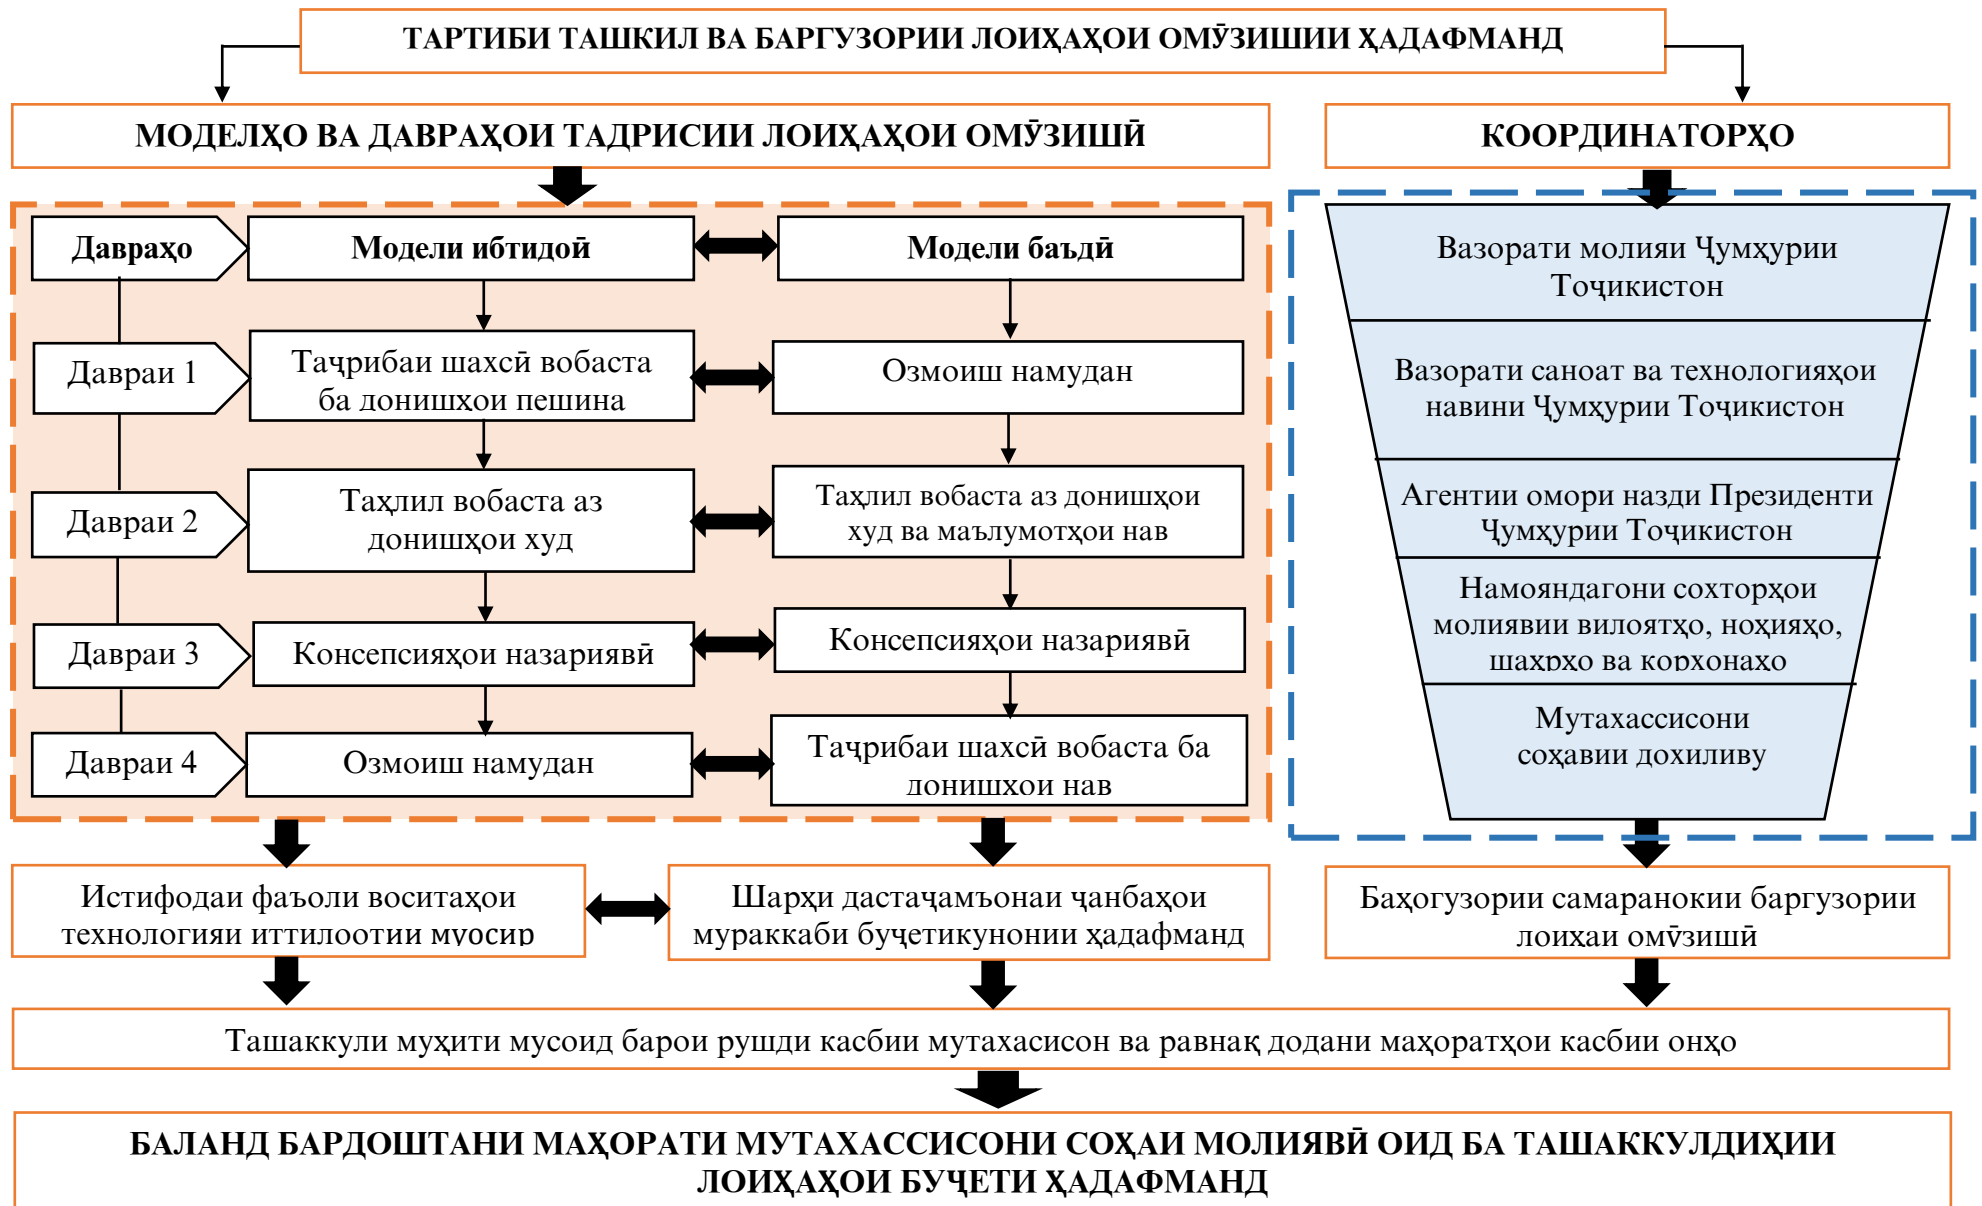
ТАРТИБИ ТАШКИЛ ВА БАРГУЗОРИИ ЛОИҲАҲОИ ОМӮЗИШИИ ҲАДАФМАНД

МОДЕЛҲО ВА ДАВРАҲОИ ТАДРИСИИ ЛОИҲАҲОИ ОМӮЗИШӢ

КООРДИНАТОРҲО

| Давраҳо | Модели ибтидоӣ | Модели баъдӣ |
|---|---|---|
| Давраи 1 | Таҷрибаи шахсӣ вобаста ба донишҳои пешина | Озмоиш намудан |
| Давраи 2 | Таҳлил вобаста аз донишҳои худ | Таҳлил вобаста аз донишҳои худ ва маълумотҳои нав |
| Давраи 3 | Консепсияҳои назариявӣ | Консепсияҳои назариявӣ |
| Давраи 4 | Озмоиш намудан | Таҷрибаи шахсӣ вобаста ба донишҳои нав |

Вазорати молияи Ҷумҳурии Тоҷикистон

Вазорати саноат ва технологияҳои навини Ҷумҳурии Тоҷикистон

Агентии омори назди Президенти Ҷумҳурии Тоҷикистон

Намояндагони сохторҳои молиявии вилоятҳо, ноҳияҳо, шаҳрҳо ва корхонаҳо

Мутахассисони соҳавии дохиливу

Истифодаи фаъоли воситаҳои технологияи иттилоотии муосир

Шарҳи дастаҷамъонаи ҷанбаҳои мураккаби буҷетикунонии ҳадафманд

Баҳогузории самаранокии баргузории лоиҳаи омӯзишӣ

Ташаккули муҳити мусоид барои рушди касбии мутахасисон ва равнақ додани маҳоратҳои касбии онҳо

БАЛАНД БАРДОШТАНИ МАҲОРАТИ МУТАХАССИСОНИ СОҲАИ МОЛИЯВӢ ОИД БА ТАШАККУЛДИҲИИ ЛОИҲАҲОИ БУҶЕТИ ҲАДАФМАНД